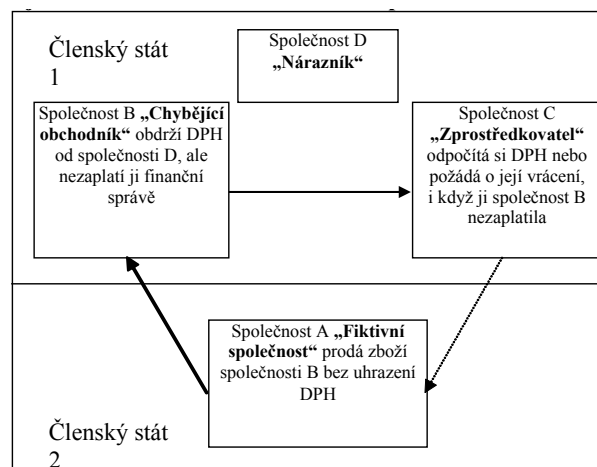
Členský stát 1

Společnost D „Nárazník“

Společnost B „Chybějící obchodník“ obdrží DPH od společnosti D, ale nezaplatí ji finanční správě

Společnost C „Zprostředkovatel“ odpočítá si DPH nebo požádá o její vrácení, i když ji společnost B nezaplatila

Společnost A „Fiktivní společnost“ prodá zboží společnosti B bez uhrazení DPH

Členský stát 2